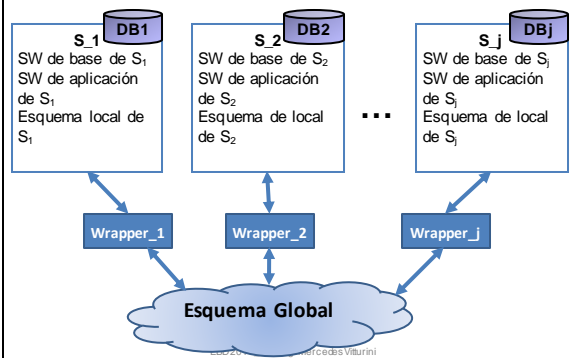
DB1
S_1
SW de base de $S_1$
SW de aplicación de $S_1$
Esquema local de $S_1$

DB2
S_2
SW de base de $S_2$
SW de aplicación de $S_2$
Esquema de local de $S_2$

...

DBj
S_j
SW de base de $S_j$
SW de aplicación de $S_j$
Esquema de local de $S_j$

Wrapper_1

Wrapper_2

Wrapper_j

Esquema Global

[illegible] Mercedes Vitturini